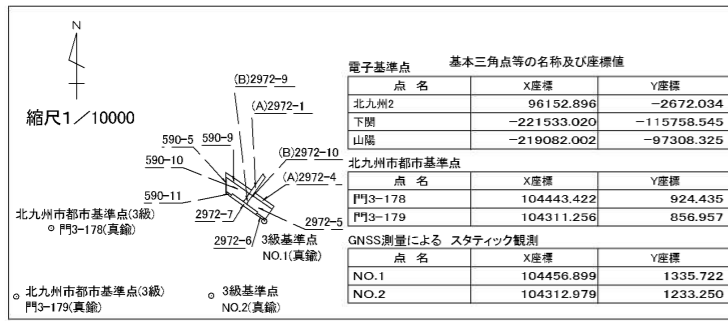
N

縮尺1／10000

(B)2972-9
(A)2972-1
590-5
590-9
590-10
(B)2972-10
(A)2972-4
590-11
2972-7
2972-5
2972-6
3級基準点
NO.1(真鍮)
北九州市都市基準点(3級)
門3-178(真鍮)
北九州市都市基準点(3級)
門3-179(真鍮)
3級基準点
NO.2(真鍮)

基本三角点等の名称及び座標値

電子基準点

| 点　名 | X座標 | Y座標 |
|---|---|---|
| 北九州2 | 96152.896 | −2672.034 |
| 下関 | −221533.020 | −115758.545 |
| 山陽 | −219082.002 | −97308.325 |

北九州市都市基準点

| 点　名 | X座標 | Y座標 |
|---|---|---|
| 門3-178 | 104443.422 | 924.435 |
| 門3-179 | 104311.256 | 856.957 |

GNSS測量による スタティック観測

| 点　名 | X座標 | Y座標 |
|---|---|---|
| NO.1 | 104456.899 | 1335.722 |
| NO.2 | 104312.979 | 1233.250 |